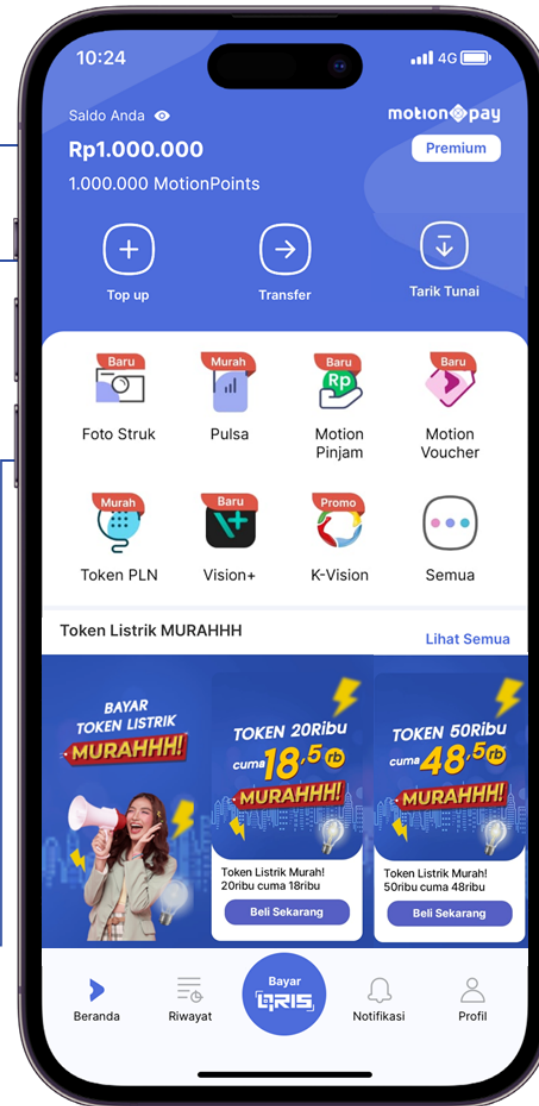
10:24

4G

Saldo Anda

motionpay

Rp1.000.000

Premium

1.000.000 MotionPoints

Top up

Transfer

Tarik Tunai

Baru
Foto Struk

Murah
Pulsa

Baru
Motion Pinjam

Baru
Motion Voucher

Murah
Token PLN

Baru
Vision+

Promo
K-Vision

Semua

Token Listrik MURAHHH

Lihat Semua

BAYAR TOKEN LISTRIK MURAHHH!

TOKEN 20Ribu cuma 18,5 rb MURAHHH!

Token Listrik Murah! 20ribu cuma 18ribu

Beli Sekarang

TOKEN 50Ribu cuma 48,5 rb MURAHHH!

Token Listrik Murah! 50ribu cuma 48ribu

Beli Sekarang

Beranda

Riwayat

Bayar QRIS

Notifikasi

Profil